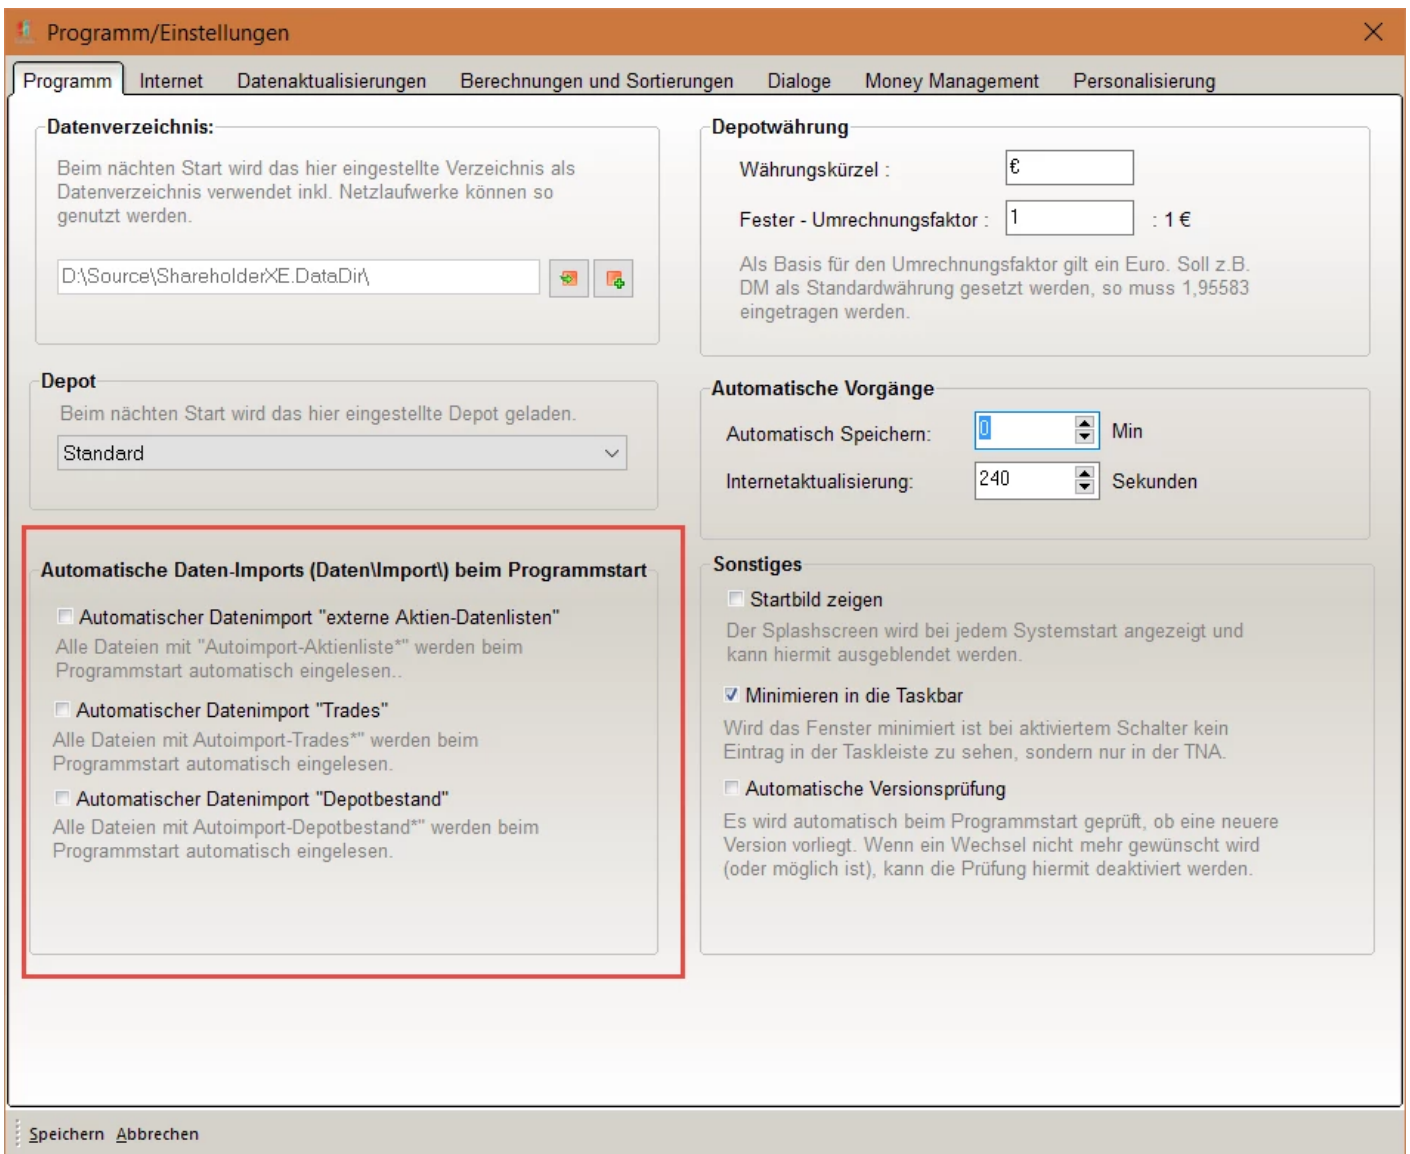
Programm/Einstellungen

Programm Internet Datenaktualisierungen Berechnungen und Sortierungen Dialoge Money Management Personalisierung

Datenverzeichnis:

Beim nächten Start wird das hier eingestellte Verzeichnis als Datenverzeichnis verwendet inkl. Netzlaufwerke können so genutzt werden.

D:\Source\ShareholderXE.DataDir\

Depot

Beim nächten Start wird das hier eingestellte Depot geladen.

Standard

Automatische Daten-Imports (Daten\Import\) beim Programmstart

Automatischer Datenimport "externe Aktien-Datenlisten"
Alle Dateien mit "Autoimport-Aktienliste*" werden beim Programmstart automatisch eingelesen..

Automatischer Datenimport "Trades"
Alle Dateien mit Autoimport-Trades*" werden beim Programmstart automatisch eingelesen.

Automatischer Datenimport "Depotbestand"
Alle Dateien mit Autoimport-Depotbestand*" werden beim Programmstart automatisch eingelesen.

Depotwährung

Währungskürzel : €

Fester - Umrechnungsfaktor : 1 : 1 €

Als Basis für den Umrechnungsfaktor gilt ein Euro. Soll z.B. DM als Standardwährung gesetzt werden, so muss 1,95583 eingetragen werden.

Automatische Vorgänge

Automatisch Speichern: 0 Min

Internetaktualisierung: 240 Sekunden

Sonstiges

Startbild zeigen
Der Splashscreen wird bei jedem Systemstart angezeigt und kann hiermit ausgeblendet werden.

Minimieren in die Taskbar
Wird das Fenster minimiert ist bei aktiviertem Schalter kein Eintrag in der Taskleiste zu sehen, sondern nur in der TNA.

Automatische Versionsprüfung
Es wird automatisch beim Programmstart geprüft, ob eine neuere Version vorliegt. Wenn ein Wechsel nicht mehr gewünscht wird (oder möglich ist), kann die Prüfung hiermit deaktiviert werden.

Speichern Abbrechen